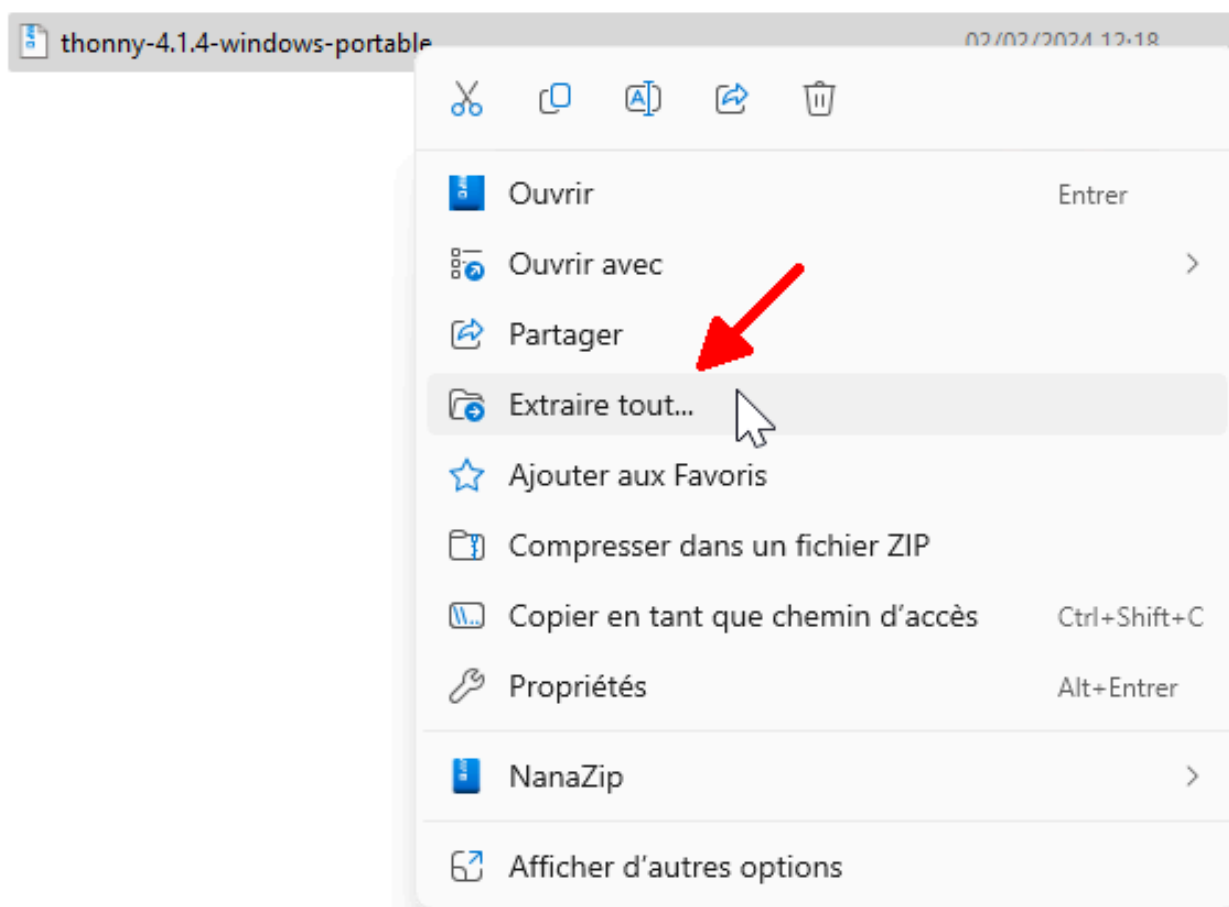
thonny-4.1.4-windows-portable 02/02/2024 12:18

Ouvrir Entrer
Ouvrir avec
Partager
Extraire tout...
Ajouter aux Favoris
Compresser dans un fichier ZIP
Copier en tant que chemin d'accès Ctrl+Shift+C
Propriétés Alt+Entrer
NanaZip
Afficher d'autres options